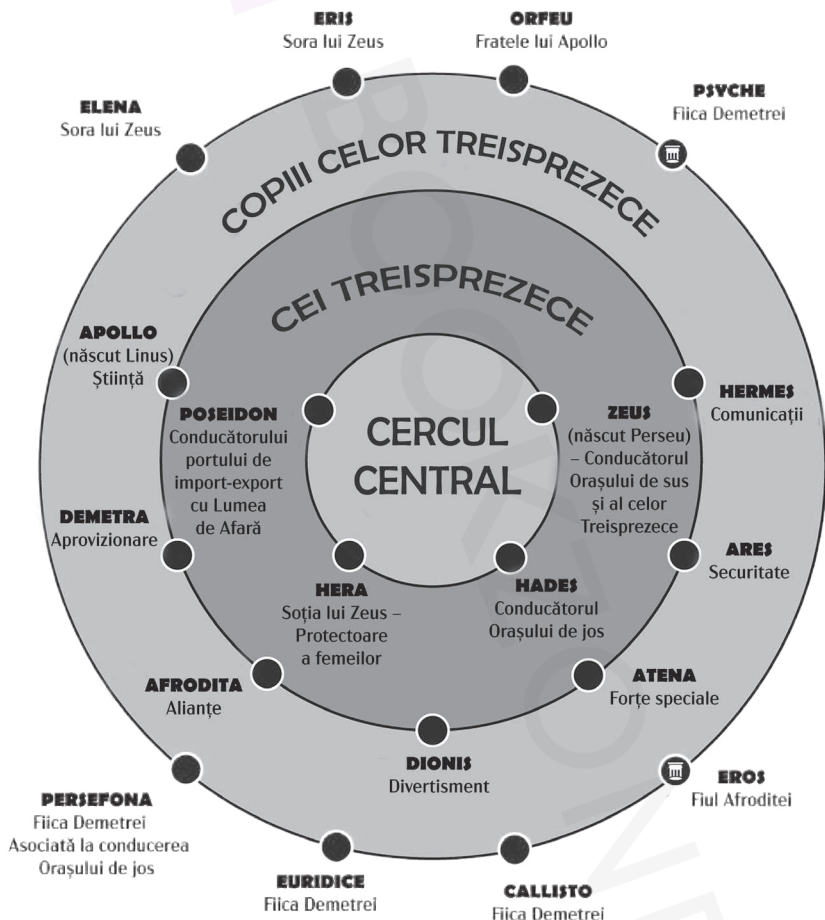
ERIS
Sora lui Zeus

ORFEU
Fratele lui Apollo

PSYCHE
Fiica Demetrei

ELENA
Sora lui Zeus

COPIII CELOR TREISPREZECE

CEI TREISPREZECE

APOLLO
(născut Linus)
Știință

HERMES
Comunicații

POSEIDON
Conducătorului portului de import-export cu Lumea de Afară

CERCUL CENTRAL

ZEUS
(născut Perseu)
– Conducătorul Orașului de sus și al celor Treisprezece

DEMETRA
Aprovizionare

ARES
Securitate

HERA
Soția lui Zeus – Protectoare a femeilor

HADES
Conducătorul Orașului de jos

AFRODITA
Alianțe

ATENA
Forțe speciale

DIONIS
Divertisment

EROS
Fiul Afroditei

PERSEFONA
Fiica Demetrei
Asociată la conducerea Orașului de jos

EURIDICE
Fiica Demetrei

CALLISTO
Fiica Demetrei